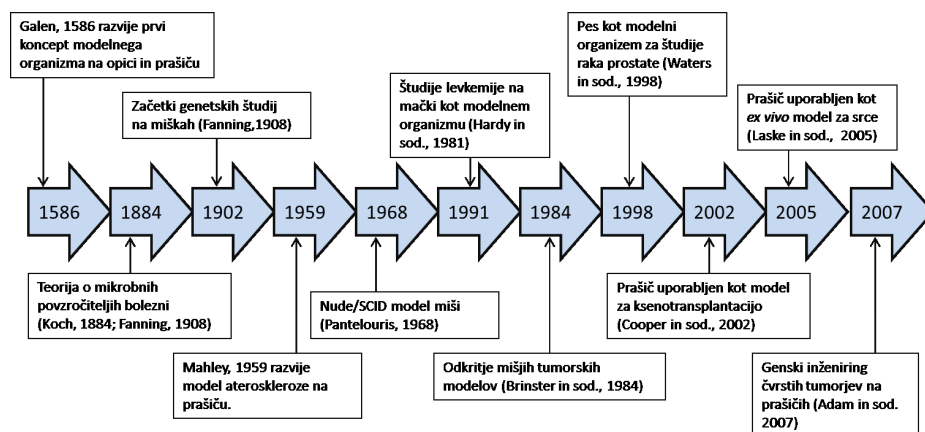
Galen, 1586 razvije prvi koncept modelnega organizma na opici in prašiču

Začetki genetskih študij na miškah (Fanning,1908)

Študije levkemije na mački kot modelnem organizmu (Hardy in sod., 1981)

Pes kot modelni organizem za študije raka prostate (Waters in sod., 1998)

Prašič uporabljen kot *ex vivo* model za srce (Laske in sod., 2005)

1586

1884

1902

1959

1968

1991

1984

1998

2002

2005

2007

Teorija o mikrobnih povzročiteljih bolezni (Koch, 1884; Fanning, 1908)

Nude/SCID model miši (Pantelouris, 1968)

Prašič uporabljen kot model za ksenotransplantacijo (Cooper in sod., 2002)

Mahley, 1959 razvije model ateroskleroze na prašiču.

Odkritje mišjih tumorskih modelov (Brinster in sod., 1984)

Genski inženiring čvrstih tumorjev na prašičih (Adam in sod. 2007)